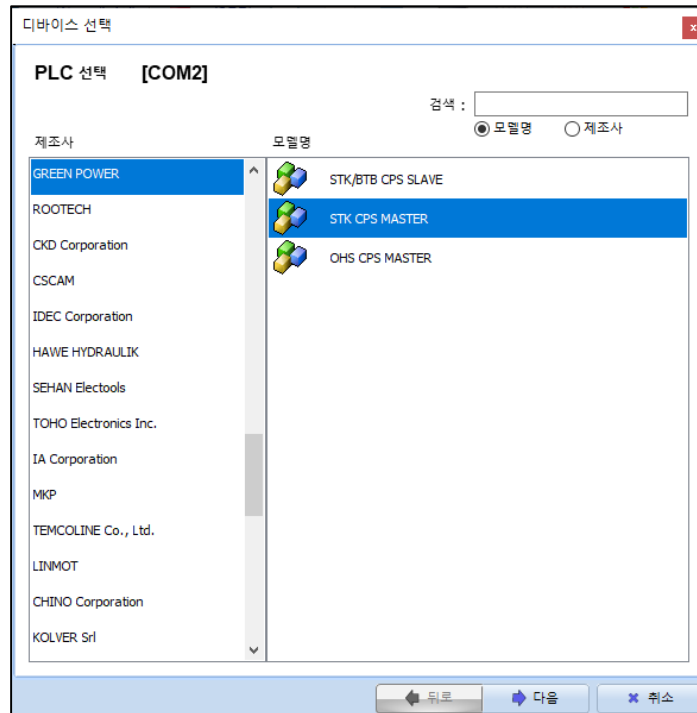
디바이스 선택

PLC 선택 [COM2]

검색 :

모델명 제조사

제조사

GREEN POWER
ROOTECH
CKD Corporation
CSCAM
IDEC Corporation
HAWE HYDRAULIK
SEHAN Electools
TOHO Electronics Inc.
IA Corporation
MKP
TEMCOLINE Co., Ltd.
LINMOT
CHINO Corporation
KOLVER Srl

모델명

STK/BTB CPS SLAVE
STK CPS MASTER
OHS CPS MASTER

뒤로 다음 취소